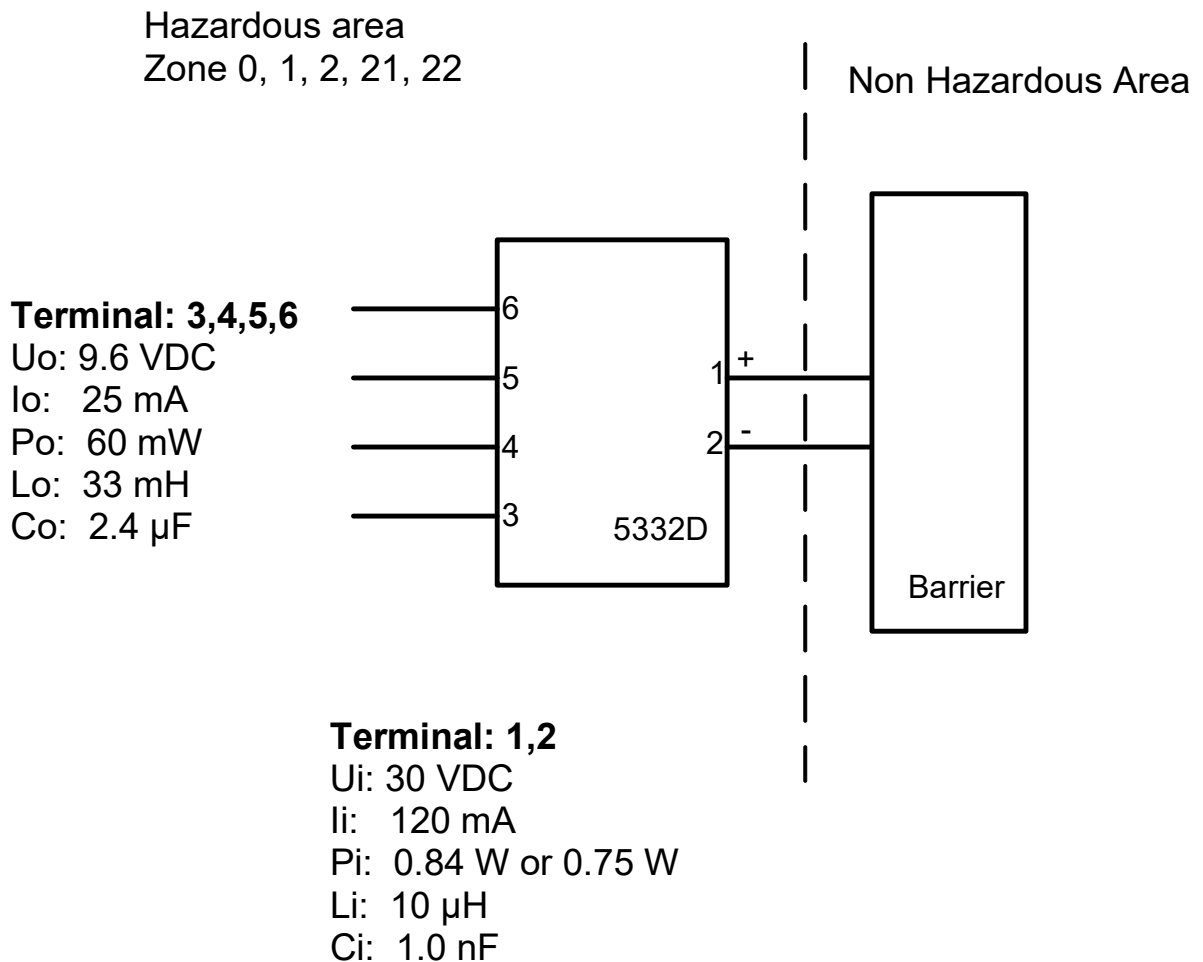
Hazardous area
Zone 0, 1, 2, 21, 22

Non Hazardous Area

**Terminal: 3,4,5,6**
Uo: 9.6 VDC
Io: 25 mA
Po: 60 mW
Lo: 33 mH
Co: 2.4 µF

6
5
4
3
1 +
2 -
5332D

Barrier

**Terminal: 1,2**
Ui: 30 VDC
Ii: 120 mA
Pi: 0.84 W or 0.75 W
Li: 10 µH
Ci: 1.0 nF